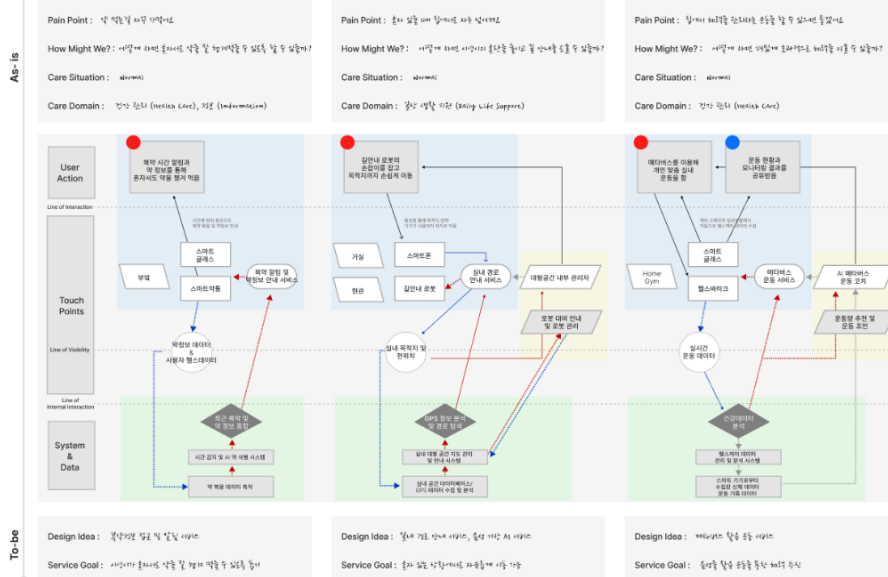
As-is

Pain Point : 약 챙기는걸 자주 까먹어요
How Might We? : 어떻게 하면 혼자서도 약을 잘 챙겨먹을 수 있도록 할 수 있을까?
Care Situation : Normal
Care Domain : 건강 관리 (Health Care), 정보 (Information)

Pain Point : 혼자 외출 시에 길을 자주 잃어버려요
How Might We? : 어떻게 하면 사용자의 혼란을 줄이고 길 안내를 도울 수 있을까?
Care Situation : Normal
Care Domain : 일상 생활 지원 (Daily Life Support)

Pain Point : 집에서 체력을 관리하는 운동을 할 수 있으면 좋겠어요
How Might We? : 어떻게 하면 재밌게 운동하면서 체력을 기를 수 있을까?
Care Situation : Normal
Care Domain : 건강 관리 (Health Care)

User Action
Line of Interaction
Touch Points
Line of Visibility
Line of Internal Interaction
System & Data

복약 시간 알림과 약 정보를 통해 혼자서도 약을 챙겨 먹음
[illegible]
스마트 글래스
부엌
스마트약통
복약 알림 및 약정보 안내 서비스
약정보 데이터 & 사용자 헬스데이터
최근 복약 및 약 정보 종합
시간 감지 및 AI 약 처방 시스템
약 복용 데이터 축적

길안내 로봇의 손잡이를 잡고 목적지까지 손쉽게 이동
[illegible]
거실
스마트폰
현관
길안내 로봇
실내 경로 안내 서비스
대형공간 내부 관리자
로봇 대여 안내 및 로봇 관리
실내 목적지 및 현위치
GPS 정보 분석 및 경로 탐색
실내 대형 공간 지도 관리 및 안내 시스템
실내 공간 데이터베이스/ GPS 데이터 수집 및 분석

메타버스를 이용해 개인 맞춤 실내 운동들을 함
운동 현황과 모니터링 결과를 공유받음
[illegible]
스마트 글래스
Home Gym
헬스바이크
메타버스 운동 서비스
AI 메타버스 운동 코치
운동량 추천 및 운동 조언
실시간 운동 데이터
건강데이터 분석
헬스케어 데이터 관리 및 분석 시스템
스마트 기기로부터 수집된 신체 데이터 운동 기록 데이터

To-be

Design Idea : 복약알림 정보 및 알림 서비스
Service Goal : 사용자가 혼자서도 약을 잘 챙겨 먹을 수 있도록 돕기

Design Idea : 길안내 로봇, 길안내 서비스, 음성 지원 AI 서비스
Service Goal : 혼자 있는 상황에서도 자유롭게 이동 가능

Design Idea : 메타버스 활용 운동 서비스
Service Goal : 흥미를 활용 운동을 통한 체력 증진